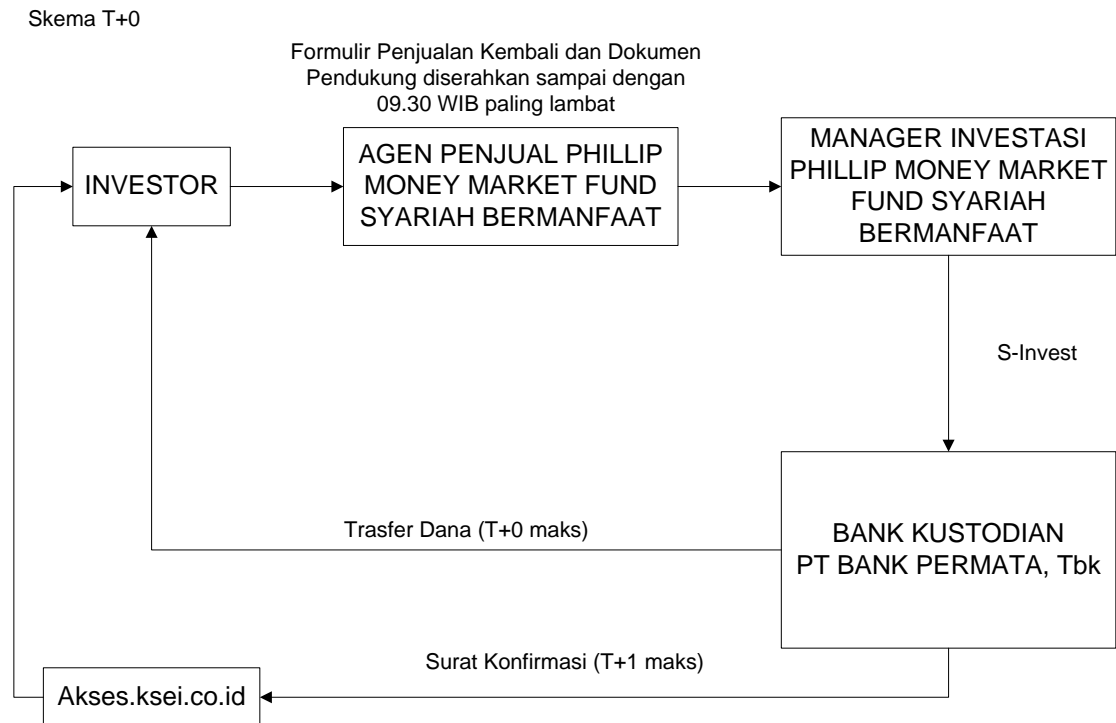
Skema T+0

Formulir Penjualan Kembali dan Dokumen Pendukung diserahkan sampai dengan 09.30 WIB paling lambat

INVESTOR

AGEN PENJUAL PHILLIP MONEY MARKET FUND SYARIAH BERMANFAAT

MANAGER INVESTASI PHILLIP MONEY MARKET FUND SYARIAH BERMANFAAT

S-Invest

Trasfer Dana (T+0 maks)

BANK KUSTODIAN PT BANK PERMATA, Tbk

Surat Konfirmasi (T+1 maks)

Akses.ksei.co.id